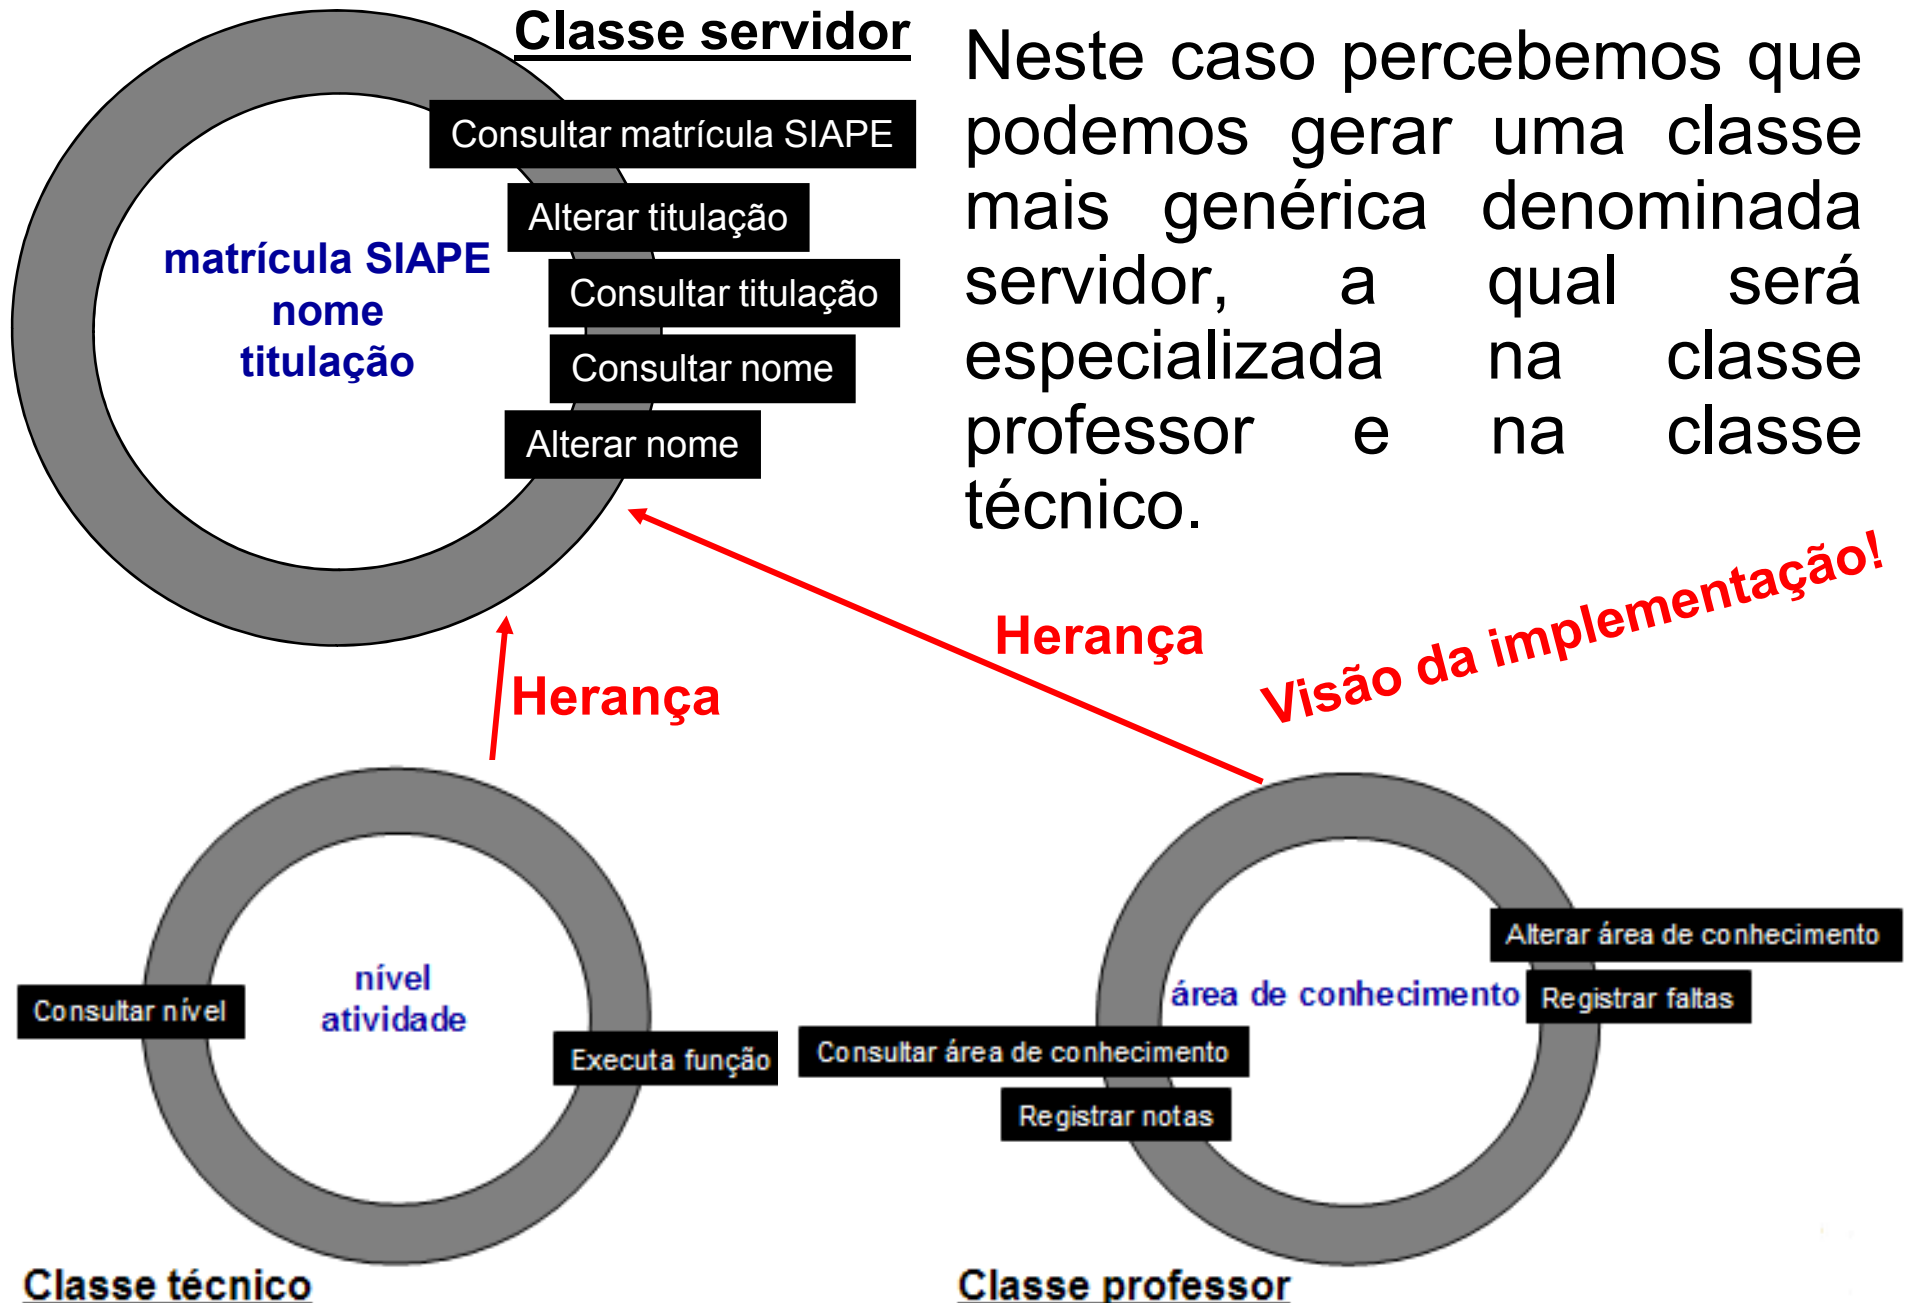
Classe servidor

Consultar matrícula SIAPE
Alterar titulação
Consultar titulação
Consultar nome
Alterar nome

matrícula SIAPE
nome
titulação

Neste caso percebemos que podemos gerar uma classe mais genérica denominada servidor, a qual será especializada na classe professor e na classe técnico.

Herança

Herança

Visão da implementação!

Consultar nível
nível
atividade
Executa função

Classe técnico

Alterar área de conhecimento
área de conhecimento
Registrar faltas
Consultar área de conhecimento
Registrar notas

Classe professor